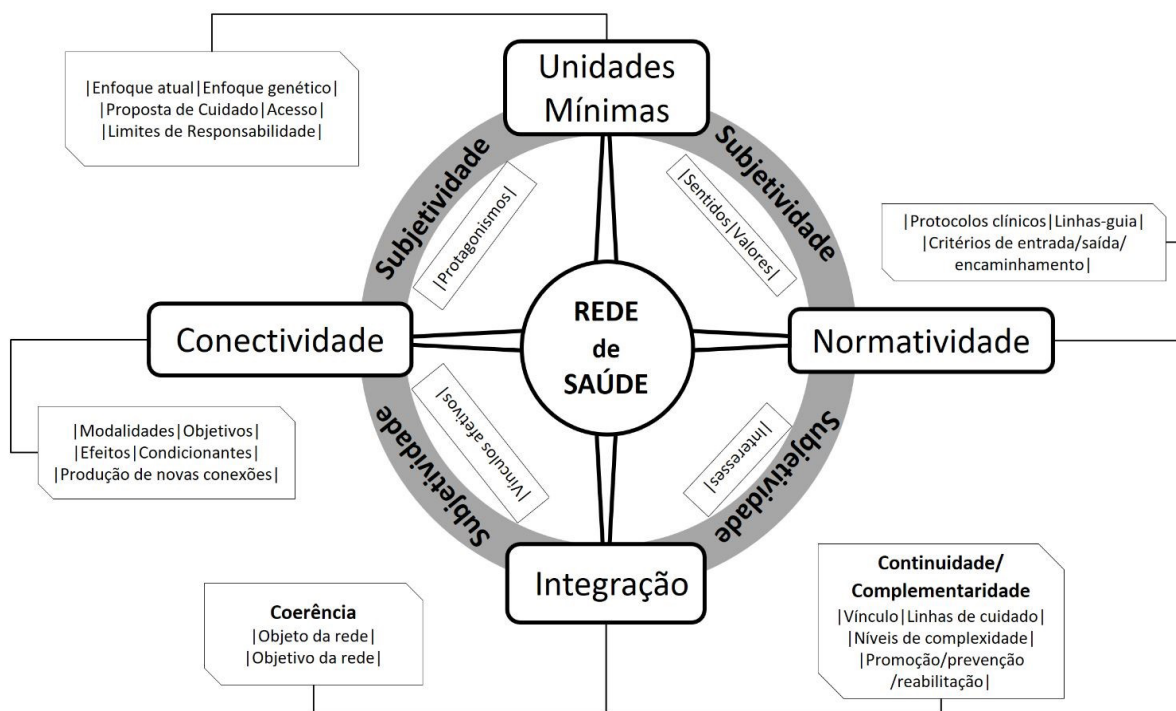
|Enfoque atual|Enfoque genético|
|Proposta de Cuidado|Acesso|
|Limites de Responsabilidade|

Unidades Mínimas

Subjetividade

Subjetividade

|Protagonismos|

|Sentidos|Valores|

|Protocolos clínicos|Linhas-guia|
|Critérios de entrada/saída/ encaminhamento|

Conectividade

REDE de SAÚDE

Normatividade

|Modalidades|Objetivos|
|Efeitos|Condicionantes|
|Produção de novas conexões|

|Vínculos afetivos|

|Interesses|

Subjetividade

Subjetividade

Integração

Coerência
|Objeto da rede|
|Objetivo da rede|

Continuidade/ Complementaridade
|Vínculo|Linhas de cuidado|
|Níveis de complexidade|
|Promoção/prevenção /reabilitação|